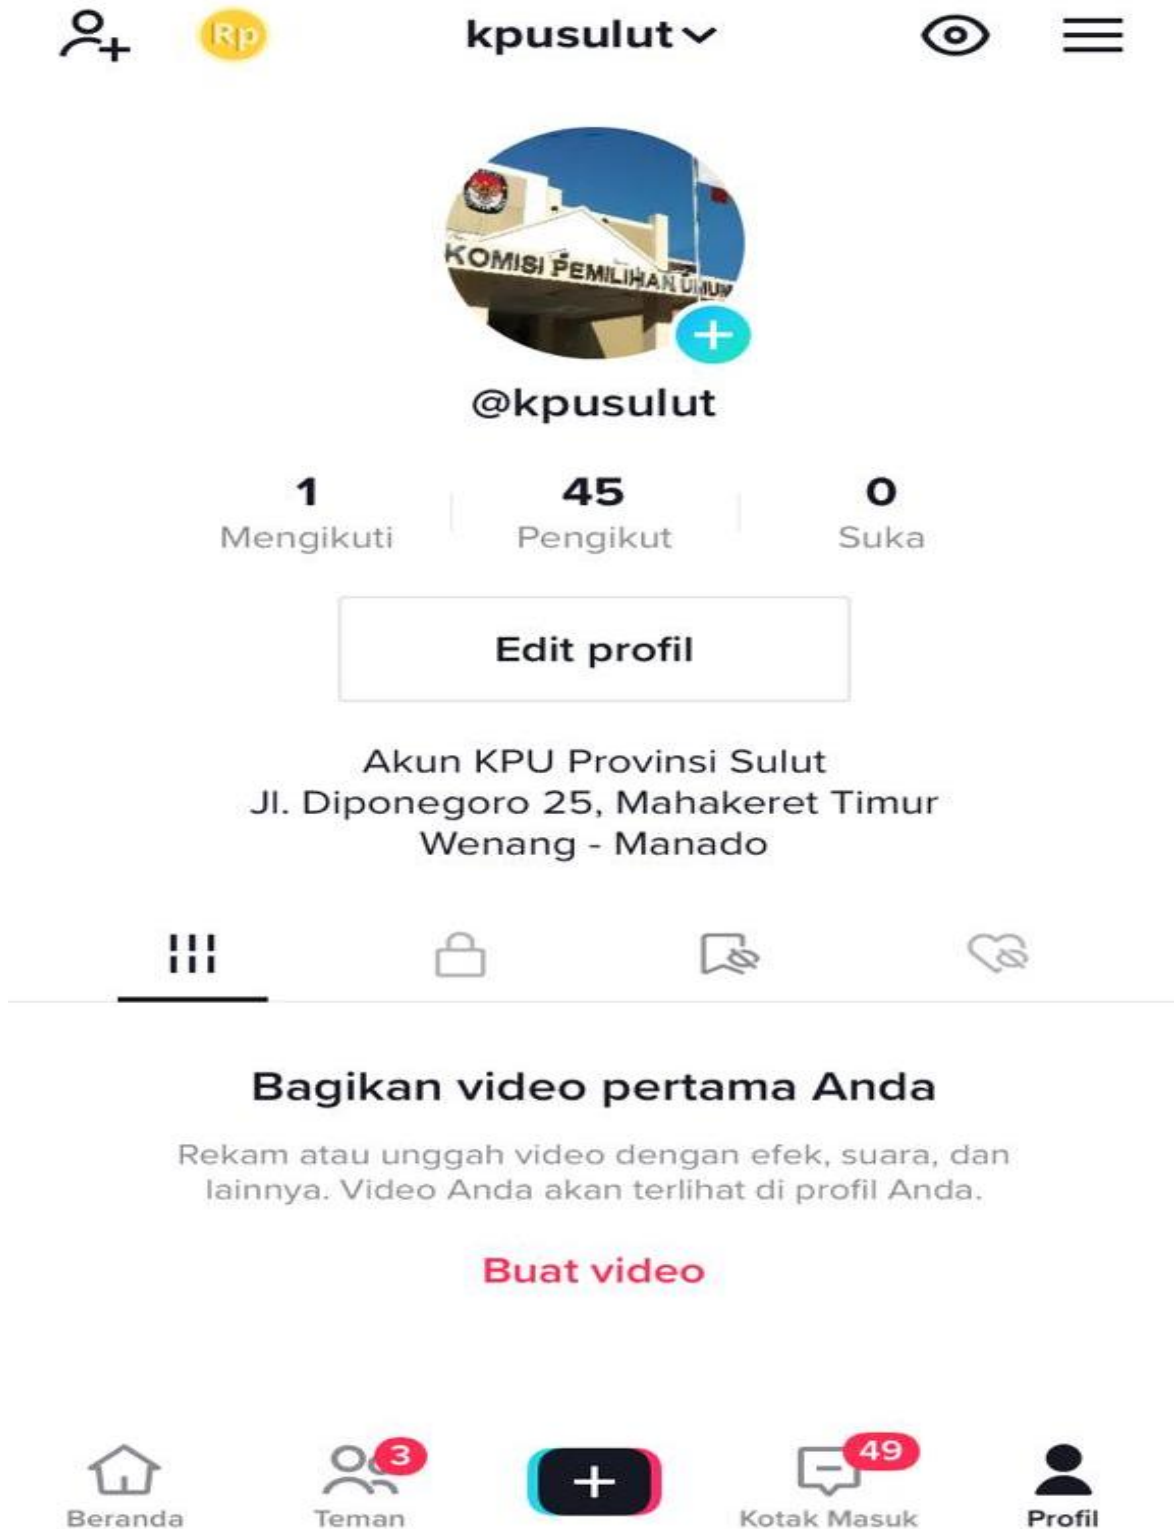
Rp

kpusulut

KOMISI PEMILIHAN UMUM

@kpusulut

1
Mengikuti

45
Pengikut

0
Suka

Edit profil

Akun KPU Provinsi Sulut
Jl. Diponegoro 25, Mahakeret Timur
Wenang - Manado

Bagikan video pertama Anda

Rekam atau unggah video dengan efek, suara, dan lainnya. Video Anda akan terlihat di profil Anda.

Buat video

Beranda

3
Teman

49
Kotak Masuk

Profil